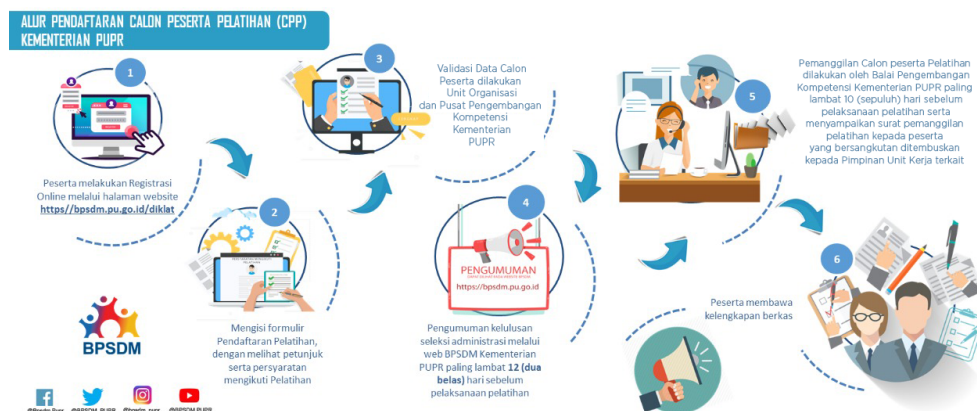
ALUR PENDAFTARAN CALON PESERTA PELATIHAN (CPP) KEMENTERIAN PUPR

1

Peserta melakukan Registrasi Online melalui halaman website https//bpsdm.pu.go.id/diklat

2

Mengisi formulir Pendaftaran Pelatihan, dengan melihat petunjuk serta persyaratan mengikuti Pelatihan

3

Validasi Data Calon Peserta dilakukan Unit Organisasi dan Pusat Pengembangan Kompetensi Kementerian PUPR

4

PENGUMUMAN

https://bpsdm.pu.go.id

Pengumuman kelulusan seleksi administrasi melalui web BPSDM Kementerian PUPR paling lambat 12 (dua belas) hari sebelum pelaksanaan pelatihan

5

Pemanggilan Calon peserta Pelatihan dilakukan oleh Balai Pengembangan Kompetensi Kementerian PUPR paling lambat 10 (sepuluh) hari sebelum pelaksanaan pelatihan serta menyampaikan surat pemanggilan pelatihan kepada peserta yang bersangkutan ditembuskan kepada Pimpinan Unit Kerja terkait

6

Peserta membawa kelengkapan berkas

BPSDM

@Bpsdm.Pupr @BPSDM_PUPR @bpsdm_pupr @BPSDM PUPR